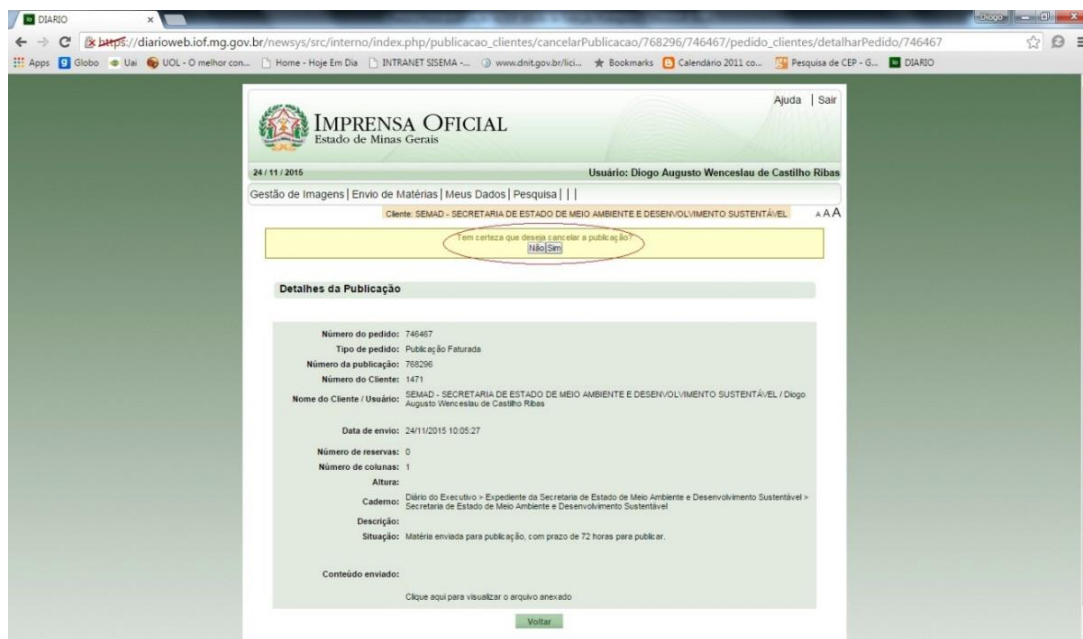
DIARIO

Diogo

https://diarioweb.iof.mg.gov.br/newsys/src/interno/index.php/publicacao_clientes/cancelarPublicacao/768296/746467/pedido_clientes/detalharPedido/746467

Apps Globo Uai UOL - O melhor con... Home - Hoje Em Dia INTRANET SISEMA -... www.dnit.gov.br/lici... Bookmarks Calendário 2011 co... Pesquisa de CEP - G... DIARIO

Ajuda | Sair

IMPRENSA OFICIAL
Estado de Minas Gerais

24 / 11 / 2015

Usuário: Diogo Augusto Wenceslau de Castilho Ribas

Gestão de Imagens | Envio de Matérias | Meus Dados | Pesquisa | | |

Cliente: SEMAD - SECRETARIA DE ESTADO DE MEIO AMBIENTE E DESENVOLVIMENTO SUSTENTÁVEL

A A A

Tem certeza que deseja cancelar a publicação?
Não Sim

Detalhes da Publicação

| | |
|---|---|
| Número do pedido: | 746467 |
| Tipo de pedido: | Publicação Faturada |
| Número da publicação: | 768296 |
| Número do Cliente: | 1471 |
| Nome do Cliente / Usuário: | SEMAD - SECRETARIA DE ESTADO DE MEIO AMBIENTE E DESENVOLVIMENTO SUSTENTÁVEL / Diogo Augusto Wenceslau de Castilho Ribas |
| Data de envio: | 24/11/2015 10:05:27 |
| Número de reservas: | 0 |
| Número de colunas: | 1 |
| Altura: | |
| Caderno: | Diário do Executivo > Expediente da Secretaria de Estado de Meio Ambiente e Desenvolvimento Sustentável > Secretaria de Estado de Meio Ambiente e Desenvolvimento Sustentável |
| Descrição: | |
| Situação: | Matéria enviada para publicação, com prazo de 72 horas para publicar. |
| Conteúdo enviado: | |

Clique aqui para visualizar o arquivo anexado

Voltar